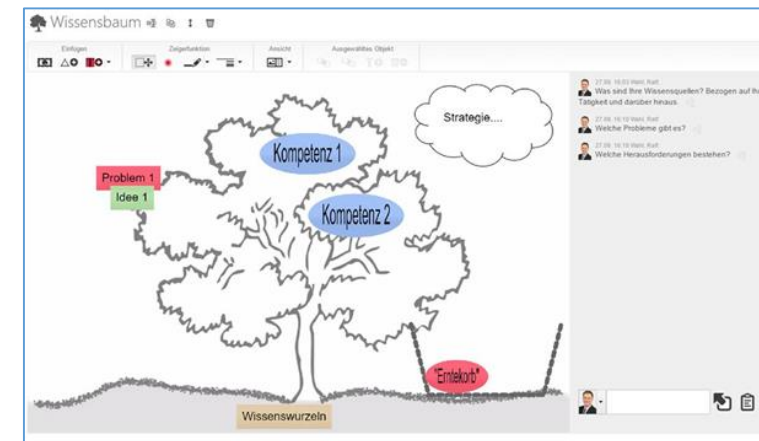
Wissensbaum

Einfügen
Zeigerfunktion
Ansicht
Ausgewähltes Objekt

Strategie....

Kompetenz 1

Problem 1

Idee 1

Kompetenz 2

"Erntekorb"

Wissenswurzeln

27.09. 16:03 Wahl, Ralf
Was sind Ihre Wissensquellen? Bezogen auf Ih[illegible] Tätigkeit und darüber hinaus.

27.09. 16:10 Wahl, Ralf
Welche Probleme gibt es?

27.09. 16:10 Wahl, Ralf
Welche Herausforderungen bestehen?